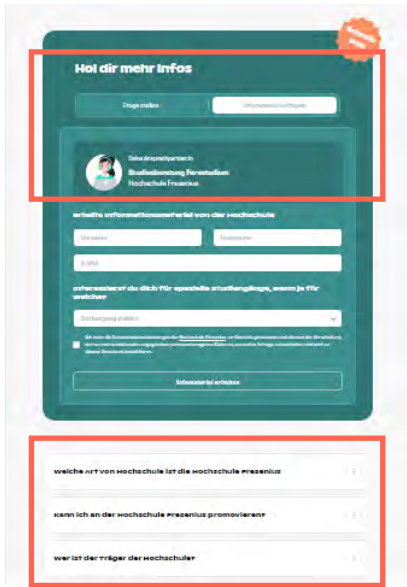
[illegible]

Hol dir mehr Infos

Frage stellen

Infomaterial anfragen

Deine Ansprechpartner:in

Studienberatung Fernstudium

Hochschule Fresenius

Erhalte Informationsmaterial von der Hochschule

Vorname

Nachname

E-Mail

Interessierst du dich für spezielle Studiengänge, wenn ja für welche?

Studiengang wählen

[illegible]

Infomaterial erhalten

Welche Art von Hochschule ist die Hochschule Fresenius

Kann ich an der Hochschule Fresenius promovieren?

Wer ist der Träger der Hochschule?